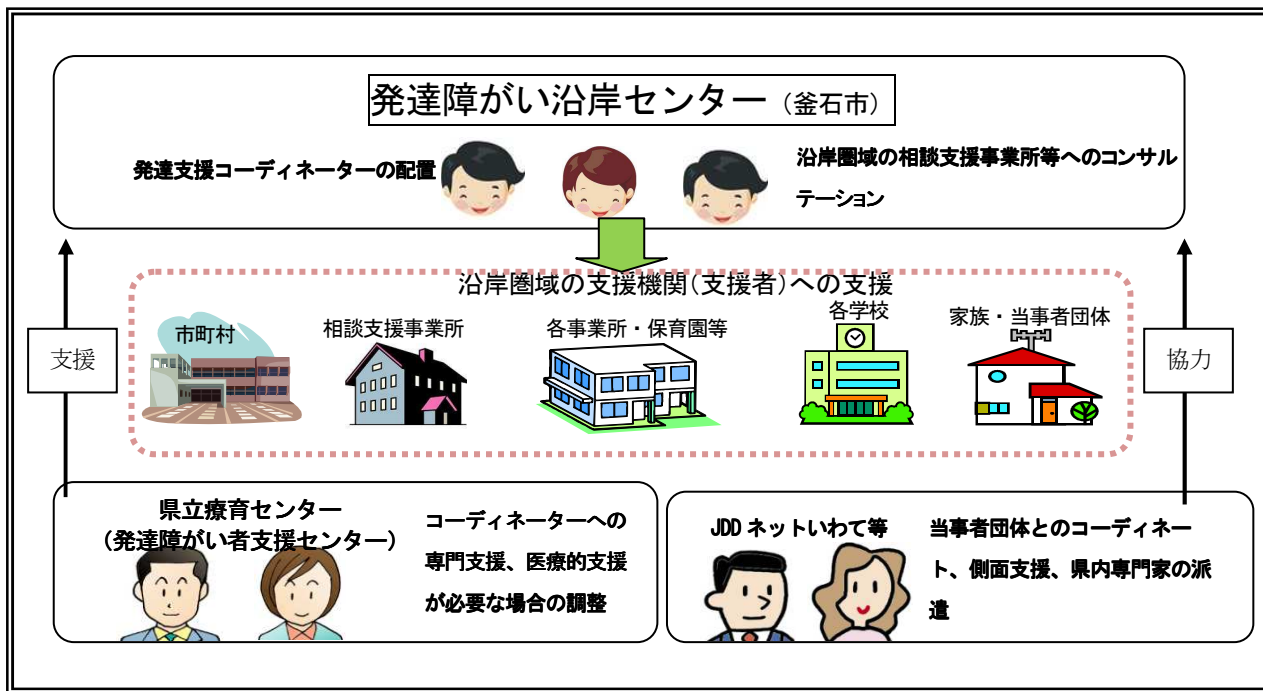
発達障がい沿岸センター（釜石市）

発達支援コーディネーターの配置

沿岸圏域の相談支援事業所等へのコンサルテーション

沿岸圏域の支援機関（支援者）への支援

市町村

相談支援事業所

各事業所・保育園等

各学校

家族・当事者団体

支援

協力

県立療育センター
（発達障がい者支援センター）

コーディネーターへの専門支援、医療的支援が必要な場合の調整

JDD ネットいわて等

当事者団体とのコーディネート、側面支援、県内専門家の派遣